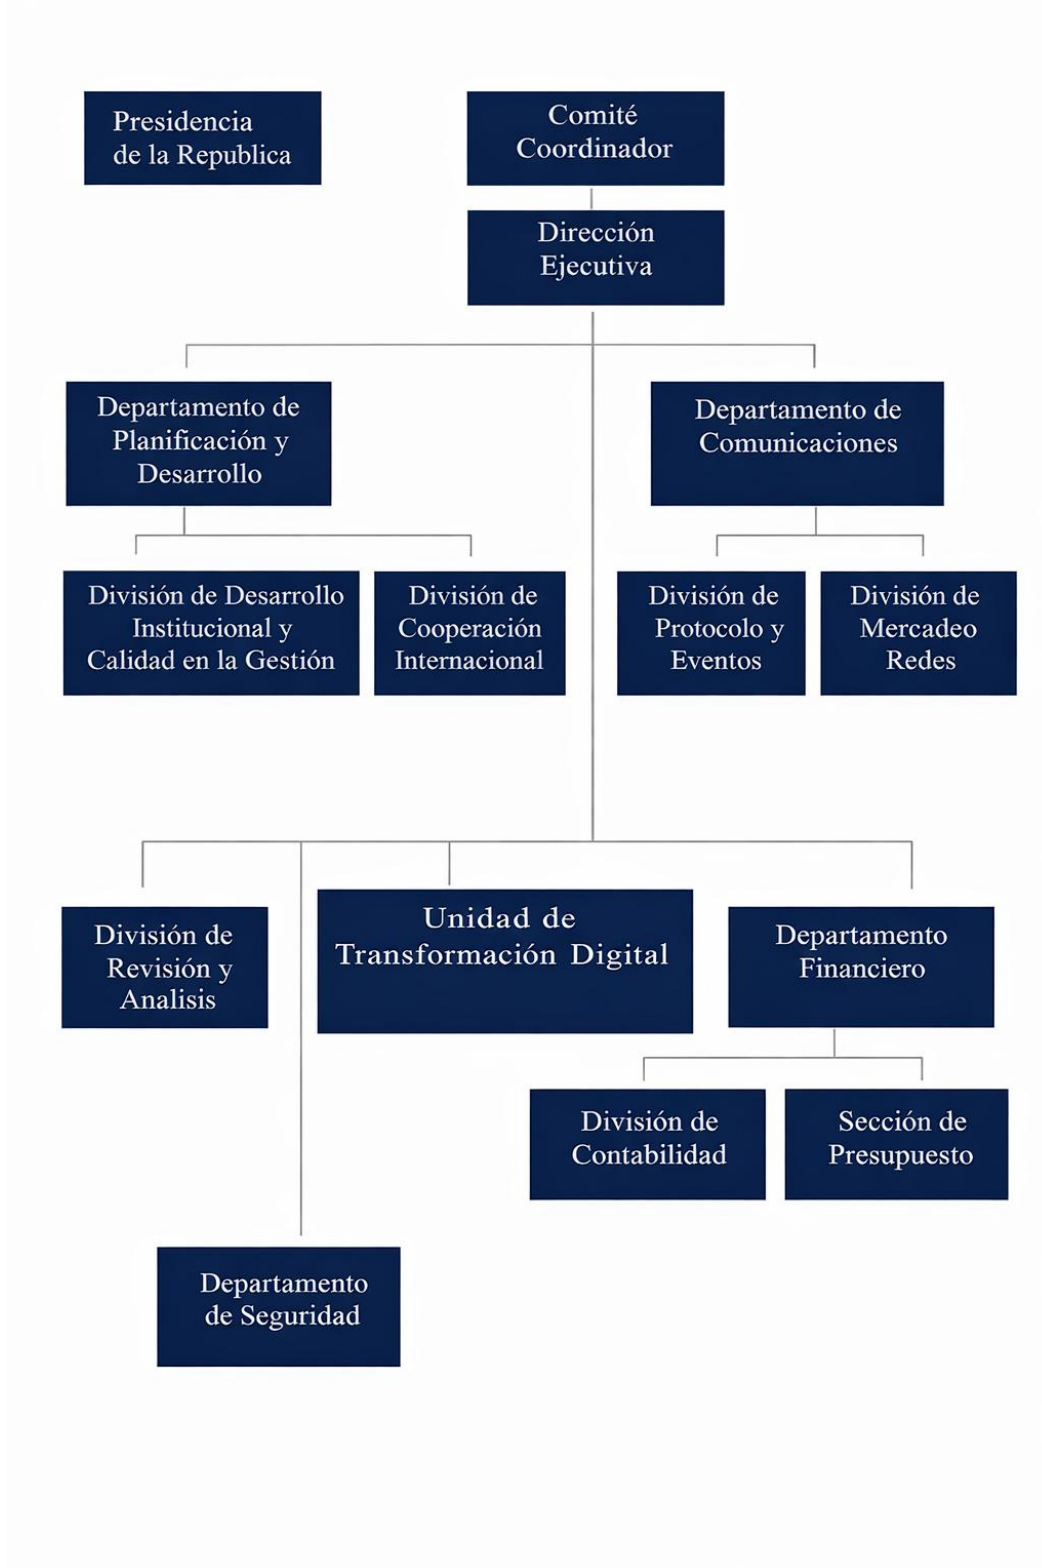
Presidencia de la Republica

Comité Coordinador

Dirección Ejecutiva

Departamento de Planificación y Desarrollo

Departamento de Comunicaciones

División de Desarrollo Institucional y Calidad en la Gestión

División de Cooperación Internacional

División de Protocolo y Eventos

División de Mercadeo Redes

División de Revisión y Analisis

Unidad de Transformación Digital

Departamento Financiero

División de Contabilidad

Sección de Presupuesto

Departamento de Seguridad